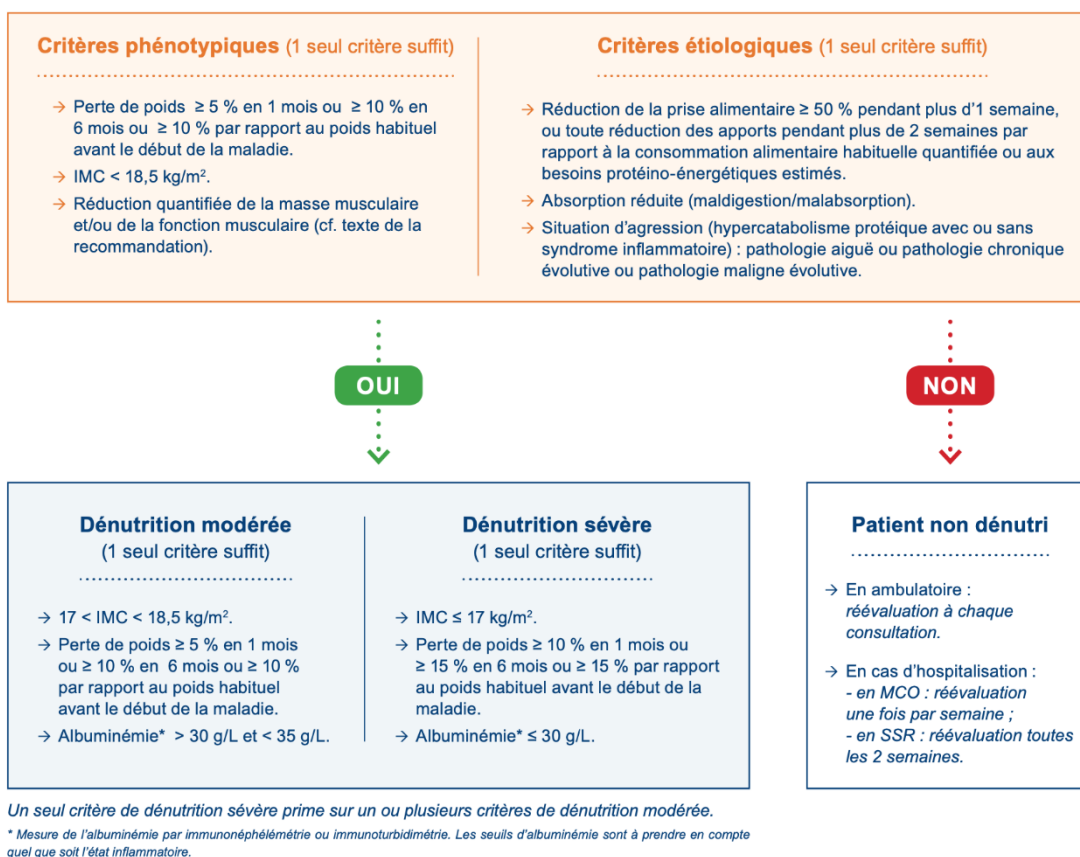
**Critères phénotypiques** (1 seul critère suffit)

→ Perte de poids $\geq 5$ % en 1 mois ou $\geq 10$ % en 6 mois ou $\geq 10$ % par rapport au poids habituel avant le début de la maladie.

→ IMC < 18,5 kg/m$^2$.

→ Réduction quantifiée de la masse musculaire et/ou de la fonction musculaire (cf. texte de la recommandation).

**Critères étiologiques** (1 seul critère suffit)

→ Réduction de la prise alimentaire $\geq 50$ % pendant plus d'1 semaine, ou toute réduction des apports pendant plus de 2 semaines par rapport à la consommation alimentaire habituelle quantifiée ou aux besoins protéino-énergétiques estimés.

→ Absorption réduite (maldigestion/malabsorption).

→ Situation d'agression (hypercatabolisme protéique avec ou sans syndrome inflammatoire) : pathologie aiguë ou pathologie chronique évolutive ou pathologie maligne évolutive.

OUI

NON

**Dénutrition modérée**
(1 seul critère suffit)

→ 17 < IMC < 18,5 kg/m$^2$.

→ Perte de poids $\geq 5$ % en 1 mois ou $\geq 10$ % en 6 mois ou $\geq 10$ % par rapport au poids habituel avant le début de la maladie.

→ Albuminémie* > 30 g/L et < 35 g/L.

**Dénutrition sévère**
(1 seul critère suffit)

→ IMC $\leq 17$ kg/m$^2$.

→ Perte de poids $\geq 10$ % en 1 mois ou $\geq 15$ % en 6 mois ou $\geq 15$ % par rapport au poids habituel avant le début de la maladie.

→ Albuminémie* $\leq 30$ g/L.

**Patient non dénutri**

→ En ambulatoire : *réévaluation à chaque consultation.*

→ En cas d'hospitalisation :
*- en MCO : réévaluation une fois par semaine ;*
*- en SSR : réévaluation toutes les 2 semaines.*

*Un seul critère de dénutrition sévère prime sur un ou plusieurs critères de dénutrition modérée.*

* *Mesure de l'albuminémie par immunonéphélémétrie ou immunoturbidimétrie. Les seuils d'albuminémie sont à prendre en compte quel que soit l'état inflammatoire.*